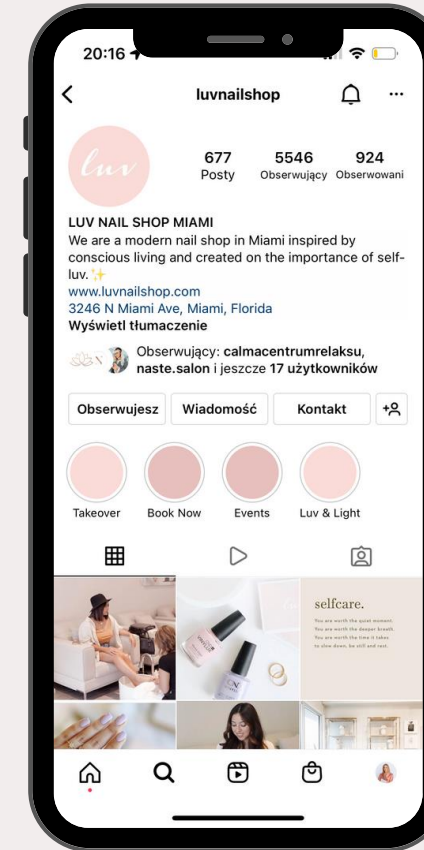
20:16

luvnailshop

luv

677
Posty

5546
Obserwujący

924
Obserwowani

LUV NAIL SHOP MIAMI
We are a modern nail shop in Miami inspired by conscious living and created on the importance of self-luv. ✨
www.luvnailshop.com
3246 N Miami Ave, Miami, Florida
Wyświetl tłumaczenie

Obserwujący: calmacentrumrelaksu, naste.salon i jeszcze 17 użytkowników

Obserwujesz
Wiadomość
Kontakt

Takeover
Book Now
Events
Luv & Light

selfcare.
You are worth the quiet moment.
You are worth the deeper breath.
You are worth the time it takes
to slow down, be still and rest.